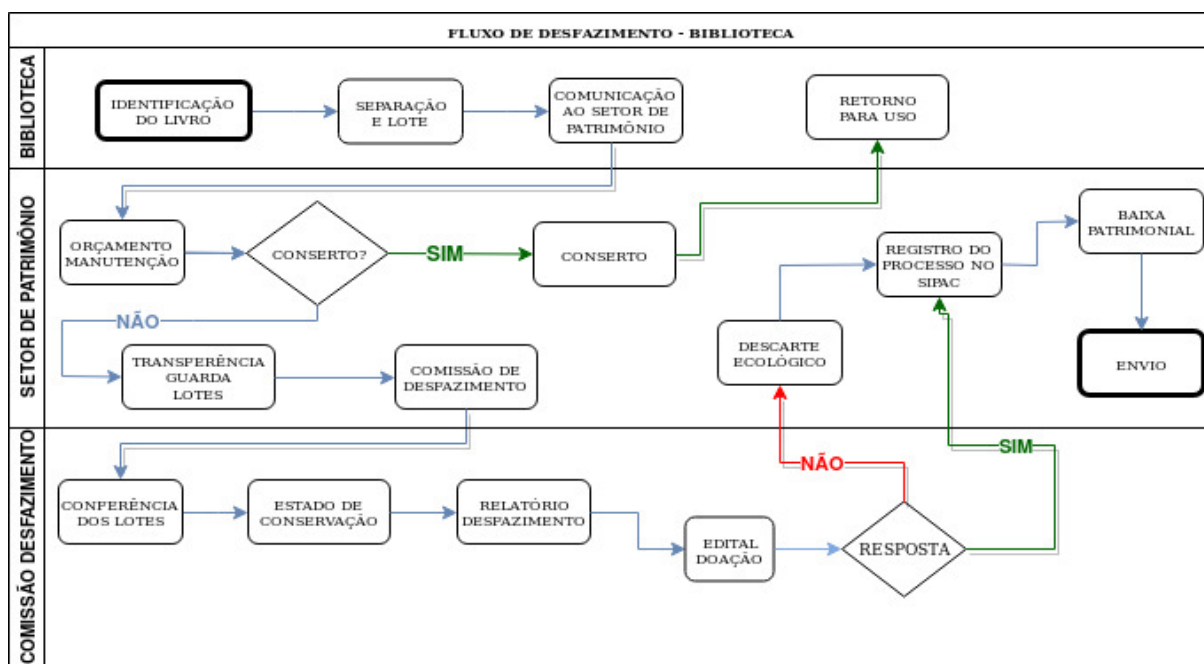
FLUXO DE DESFAZIMENTO - BIBLIOTECA

BIBLIOTECA

IDENTIFICAÇÃO DO LIVRO

SEPARAÇÃO E LOTE

COMUNICAÇÃO AO SETOR DE PATRIMÔNIO

RETORNO PARA USO

SETOR DE PATRIMÔNIO

ORÇAMENTO MANUTENÇÃO

CONSERTO?

SIM

CONSERTO

REGISTRO DO PROCESSO NO SIPAC

BAIXA PATRIMONIAL

NÃO

TRANSFERÊNCIA GUARDA LOTES

COMISSÃO DE DESFAZIMENTO

DESCARTE ECOLÓGICO

ENVIO

COMISSÃO DESFAZIMENTO

NÃO

SIM

CONFERÊNCIA DOS LOTES

ESTADO DE CONSERVAÇÃO

RELATÓRIO DESFAZIMENTO

EDITAL DOAÇÃO

RESPOSTA